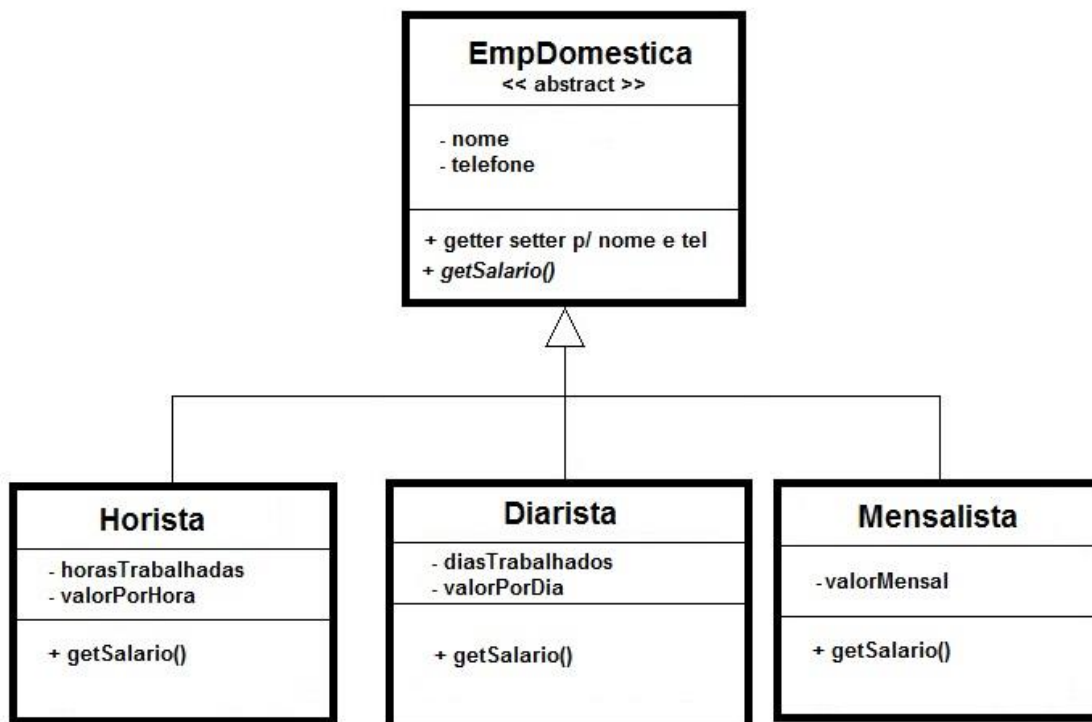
EmpDomestica
<< abstract >>

- nome
- telefone

+ getter setter p/ nome e tel
+ getSalario()

Horista

- horasTrabalhadas
- valorPorHora

+ getSalario()

Diarista

- diasTrabalhados
- valorPorDia

+ getSalario()

Mensalista

- valorMensal

+ getSalario()